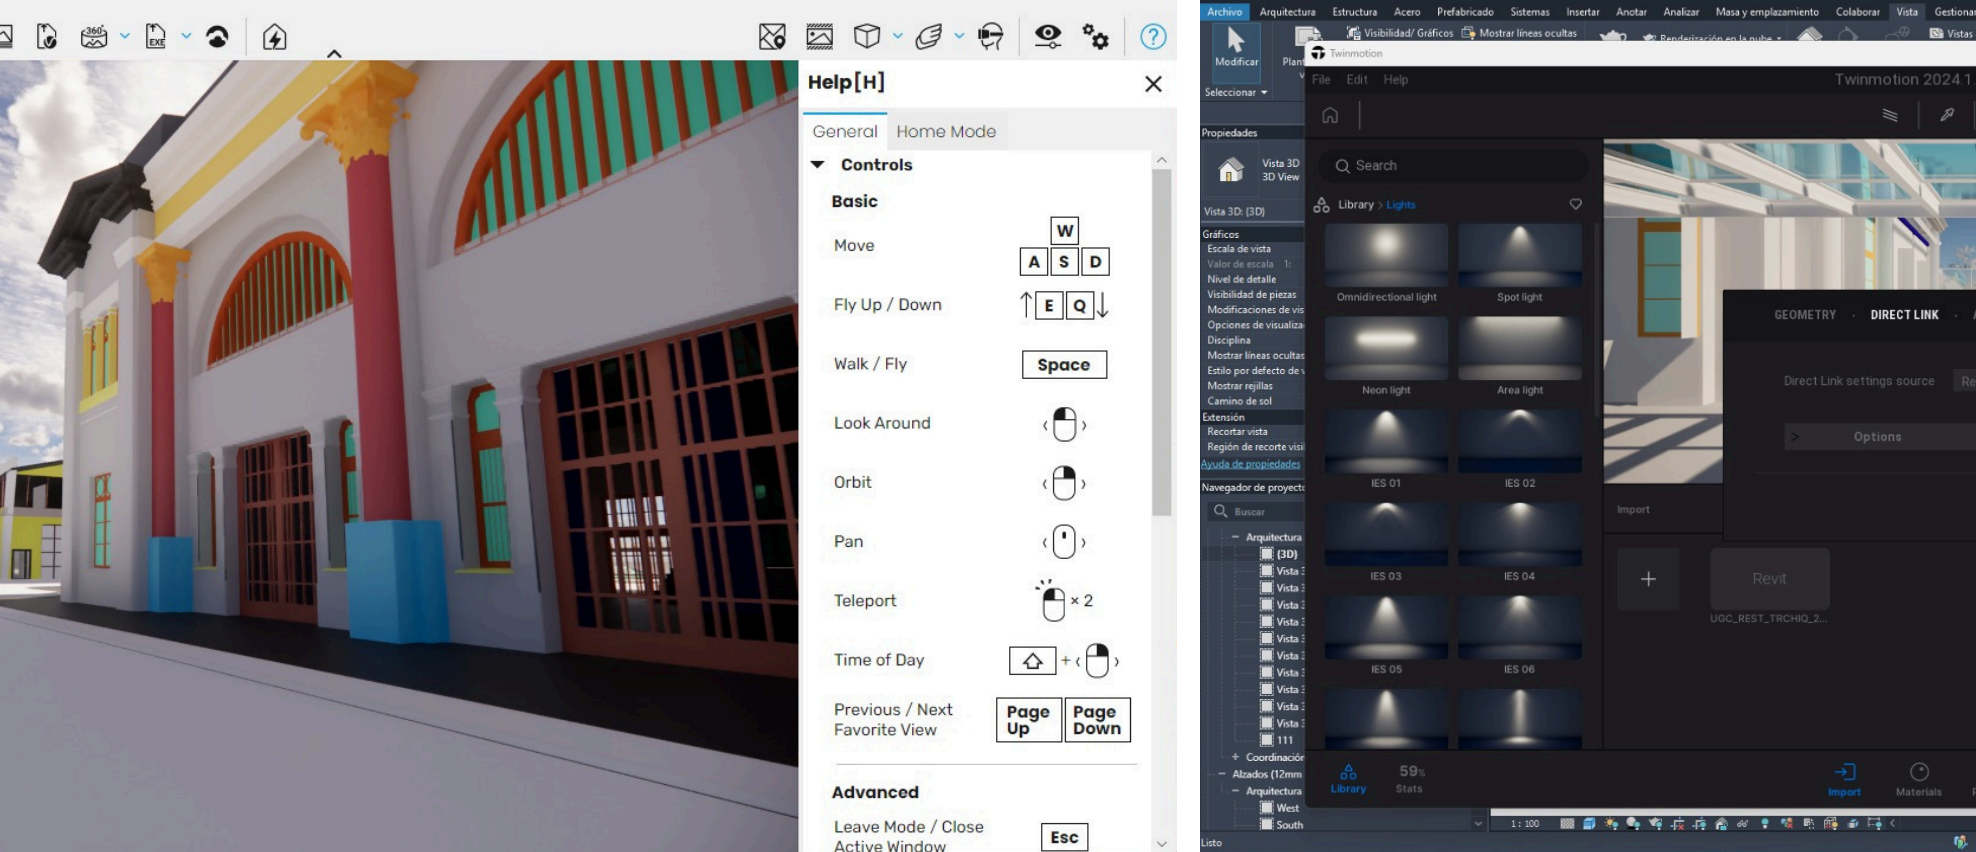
Help[H]

General Home Mode

Controls

Basic

Move W A S D

Fly Up / Down E Q

Walk / Fly Space

Look Around

Orbit

Pan

Teleport × 2

Time of Day +

Previous / Next Favorite View Page Up Page Down

Advanced

Leave Mode / Close Active Window Esc

Archivo Arquitectura Estructura Acero Prefabricado Sistemas Insertar Anotar Analizar Masa y emplazamiento Colaborar Vista Gestiona

Visibilidad/ Gráficos Mostrar líneas ocultas Renderización en la nube Vistas

Modificar Plan

Seleccionar

Twinmotion

File Edit Help Twinmotion 2024.1

Propiedades

Vista 3D 3D View

Vista 3D: {3D}

Gráficos
Escala de vista
Valor de escala 1:
Nivel de detalle
Visibilidad de piezas
Modificaciones de vis
Opciones de visualiza
Disciplina
Mostrar líneas ocultas
Estilo por defecto de v
Mostrar rejillas
Camino de sol
Extensión
Recortar vista
Región de recorte visi
Ayuda de propiedades

Navegador de proyecto

Buscar

Arquitectura
{3D}
Vista 3
Vista 3
Vista 3
Vista 3
Vista 3
Vista 3
Vista 3
Vista 3
Vista 3
Vista 3
Vista 3
111
Coordinación
Alzados (12mm
Arquitectura
West
South

Search

Library > Lights

Omnidirectional light Spot light
Neon light Area light
IES 01 IES 02
IES 03 IES 04
IES 05 IES 06

GEOMETRY · DIRECT LINK

Direct Link settings source Re

Options

Import

Revit

UGC_REST_TRCHIQ_2...

Library 59% Stats Import Materials

1 : 100

Listo